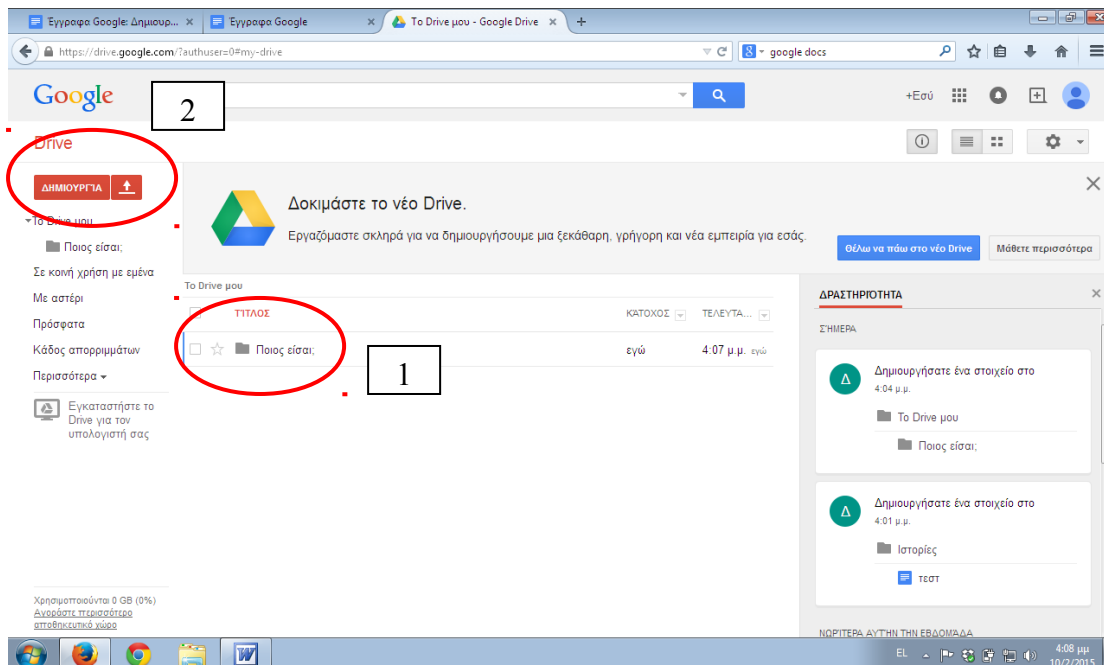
Έγγραφα Google: Δημιουρ... × | Έγγραφα Google × | Το Drive μου - Google Drive × | +

https://drive.google.com/?authuser=0#my-drive

google docs

Google

2

+Εσύ

Drive

ΔΗΜΙΟΥΡΓΙΑ

Το Drive μου

Ποιος είσαι;

Σε κοινή χρήση με εμένα

Με αστέρι

Πρόσφατα

Κάδος απορριμμάτων

Περισσότερα

Εγκαταστήστε το Drive για τον υπολογιστή σας

Χρησιμοποιούνται 0 GB (0%)
Αγοράστε περισσότερο αποθηκευτικό χώρο

Δοκιμάστε το νέο Drive.

Εργαζόμαστε σκληρά για να δημιουργήσουμε μια ξεκάθαρη, γρήγορη και νέα εμπειρία για εσάς.

Θέλω να πάω στο νέο Drive

Μάθετε περισσότερα

Το Drive μου

ΤΙΤΛΟΣ

ΚΑΤΟΧΟΣ

ΤΕΛΕΥΤΑ...

Ποιος είσαι;

εγώ

4:07 μ.μ. εγώ

1

ΔΡΑΣΤΗΡΙΟΤΗΤΑ

ΣΗΜΕΡΑ

Δ

Δημιουργήσατε ένα στοιχείο στο
4:04 μ.μ.

Το Drive μου

Ποιος είσαι;

Δ

Δημιουργήσατε ένα στοιχείο στο
4:01 μ.μ.

Ιστορίες

τεστ

ΝΩΡΙΤΕΡΑ ΑΥΤΗΝ ΤΗΝ ΕΒΔΟΜΑΔΑ

EL

4:08 μμ
10/2/2015